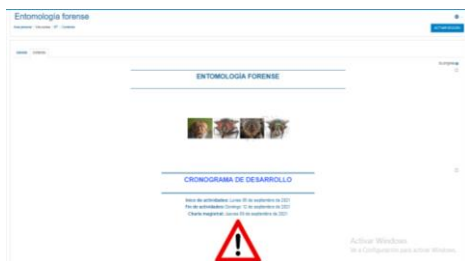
Entomología forense

Área personal / Mis cursos / EF / Contenido

ACTIVAR EDICIÓN

General Contacto

ENTOMOLOGÍA FORENSE

CRONOGRAMA DE DESARROLLO

Inicio de actividades: Lunes 06 de septiembre de 2021
Fin de actividades: Domingo 12 de septiembre de 2021
Charla magistral: Jueves 09 de septiembre de 2021

Activar Windows
Ve a Configuración para activar Windows.